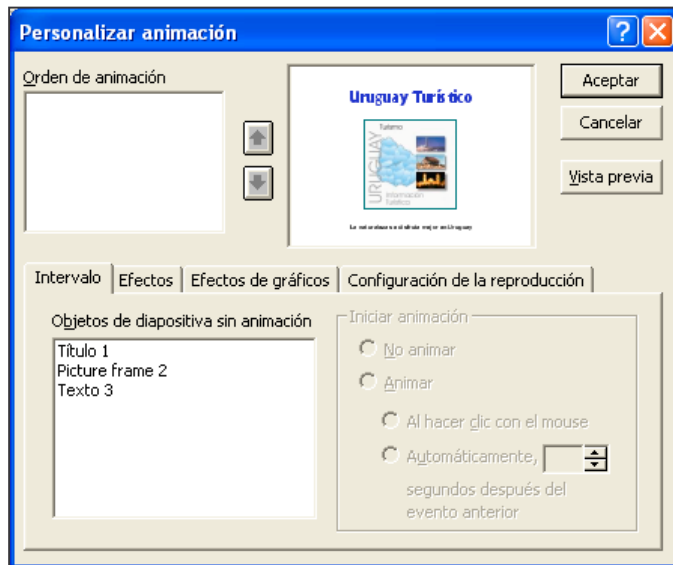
Personalizar animación

Orden de animación

Uruguay Turístico

Turismo

URUGUAY

Información Turística

Le enseñamos a disfrutar mejor en Uruguay

Aceptar

Cancelar

Vista previa

Intervalo | Efectos | Efectos de gráficos | Configuración de la reproducción

Objetos de diapositiva sin animación

Título 1
Picture frame 2
Texto 3

Iniciar animación

No animar

Animar

Al hacer clic con el mouse

Automáticamente,

segundos después del evento anterior